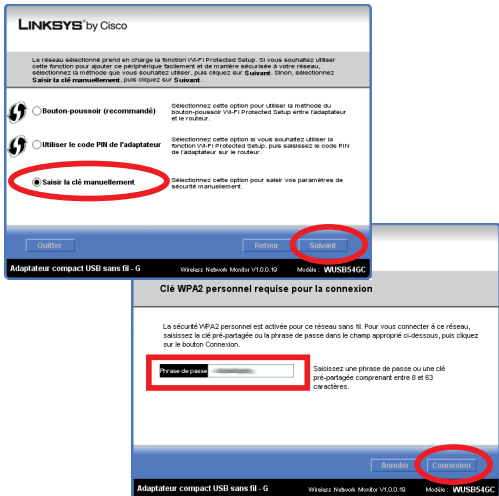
LINKSYS® by Cisco

Le réseau sélectionné prend en charge la fonction Wi-Fi Protected Setup. Si vous souhaitez utiliser cette fonction pour ajouter ce périphérique facilement et de manière sécurisée à votre réseau, sélectionnez la méthode que vous souhaitez utiliser, puis cliquez sur Suivant. Sinon, sélectionnez Saisir la clé manuellement, puis cliquez sur Suivant.

Bouton-poussoir (recommandé)
Sélectionnez cette option pour utiliser la méthode du bouton-poussoir Wi-Fi Protected Setup entre l'adaptateur et le routeur.

Utiliser le code PIN de l'adaptateur
Sélectionnez cette option si vous souhaitez utiliser la fonction Wi-Fi Protected Setup, puis saisissez le code PIN de l'adaptateur sur le routeur.

Saisir la clé manuellement
Sélectionnez cette option pour saisir vos paramètres de sécurité manuellement.

Quitter
Retour
Suivant

Adaptateur compact USB sans fil - G
Wireless Network Monitor V1.0.0.19
Modèle : WUSB54GC

Clé WPA2 personnel requise pour la connexion

La sécurité WPA2 personnel est activée pour ce réseau sans fil. Pour vous connecter à ce réseau, saisissez la clé pré-partagée ou la phrase de passe dans le champ approprié ci-dessous, puis cliquez sur le bouton Connexion.

Phrase de passe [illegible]
Saisissez une phrase de passe ou une clé pré-partagée comprenant entre 8 et 63 caractères.

Annuler
Connexion

Adaptateur compact USB sans fil - G
Wireless Network Monitor V1.0.0.19
Modèle : WUSB54GC